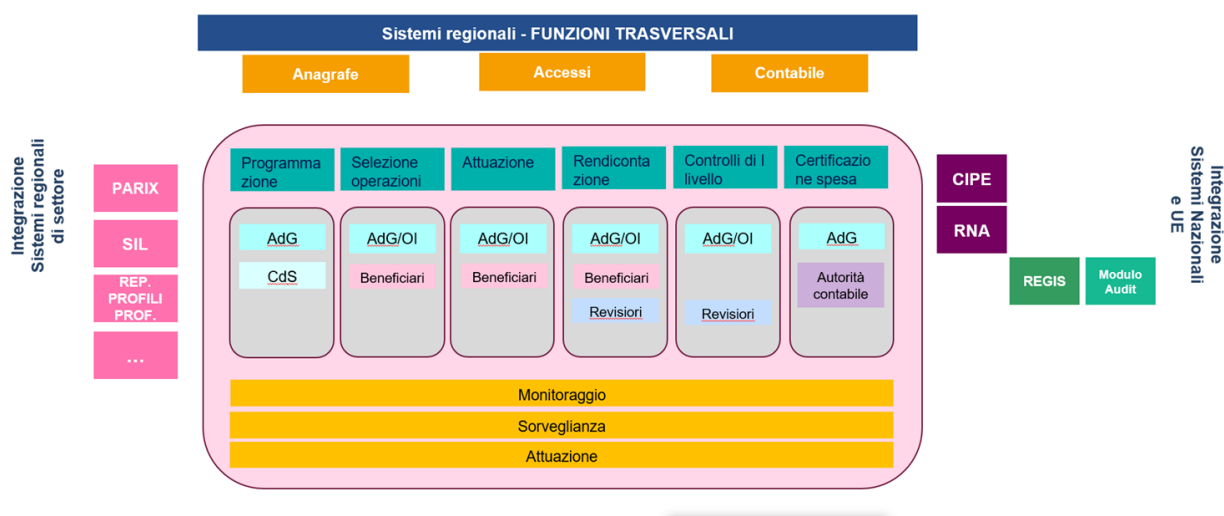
Sistemi regionali - FUNZIONI TRASVERSALI

Anagrafe

Accessi

Contabile

Integrazione Sistemi regionali di settore

PARIX

SIL

REP. PROFILI PROF.

...

Programmazione

Selezione operazioni

Attuazione

Rendicontazione

Controlli di I livello

Certificazione spesa

AdG

CdS

AdG/OI

Beneficiari

AdG/OI

Beneficiari

AdG/OI

Beneficiari

Revisiori

AdG/OI

Revisiori

AdG

Autorità contabile

Monitoraggio

Sorveglianza

Attuazione

CIPE

RNA

REGIS

Modulo Audit

Integrazione Sistemi Nazionali e UE